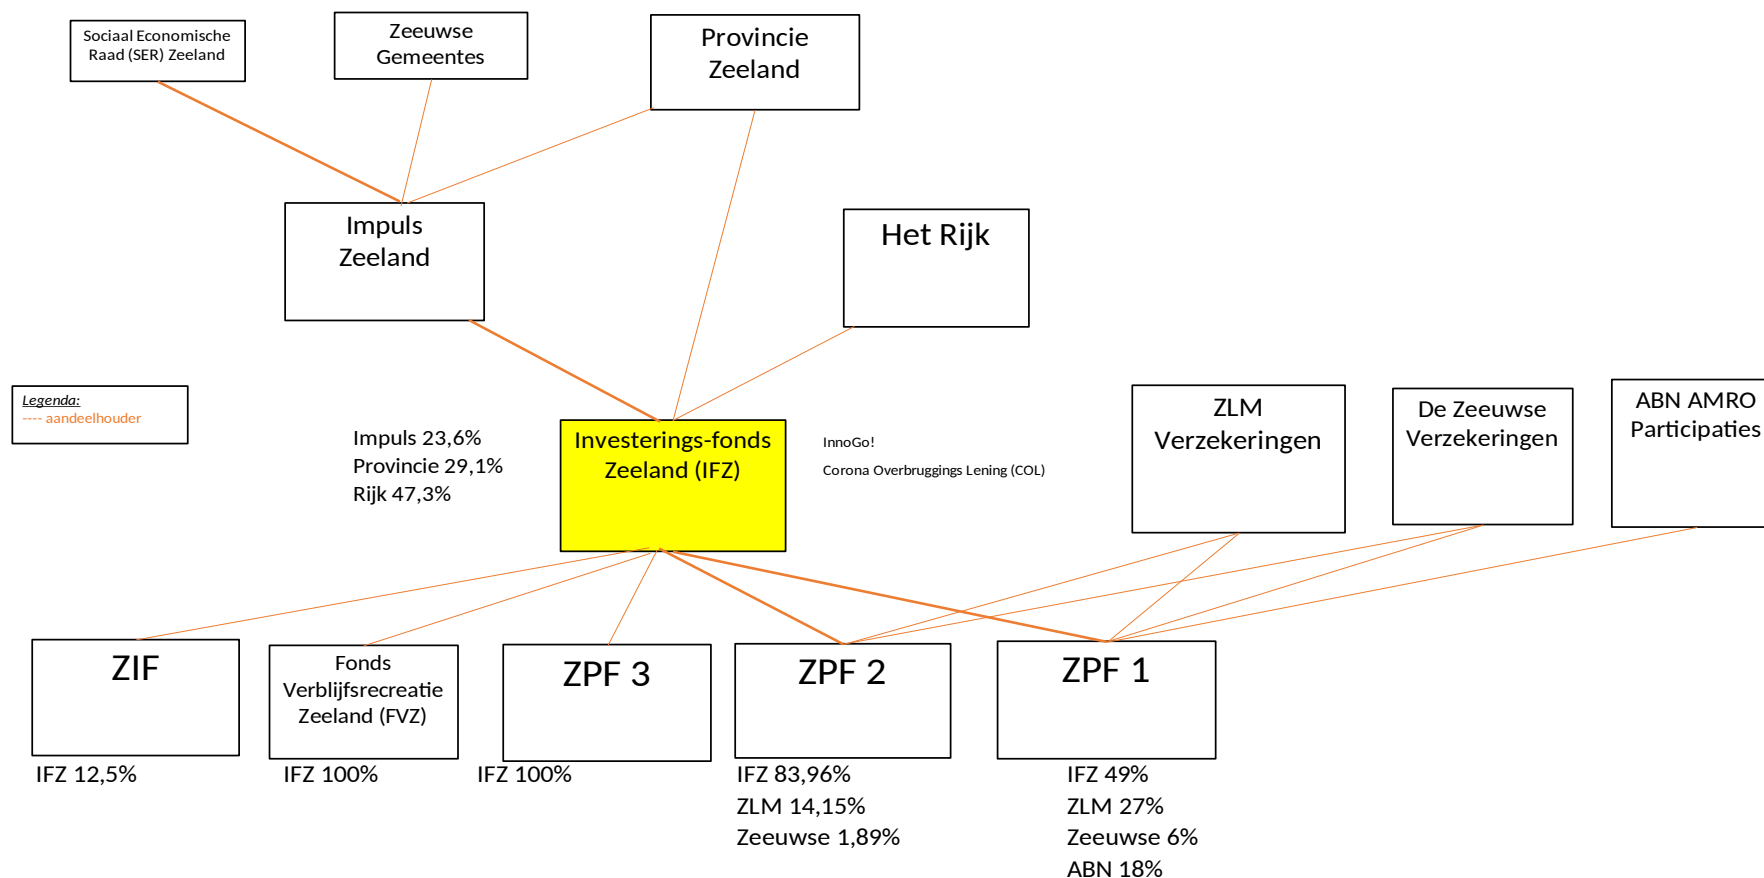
Sociaal Economische Raad (SER) Zeeland

Zeeuwse Gemeentes

Provincie Zeeland

Impuls Zeeland

Het Rijk

Legenda:
---- aandeelhouder

Impuls 23,6%
Provincie 29,1%
Rijk 47,3%

Investerings-fonds Zeeland (IFZ)

InnoGo!
Corona Overbruggings Lening (COL)

ZLM Verzekeringen

De Zeeuwse Verzekeringen

ABN AMRO Participaties

ZIF

Fonds Verblijfsrecreatie Zeeland (FVZ)

ZPF 3

ZPF 2

ZPF 1

IFZ 12,5%

IFZ 100%

IFZ 100%

IFZ 83,96%
ZLM 14,15%
Zeeuwse 1,89%

IFZ 49%
ZLM 27%
Zeeuwse 6%
ABN 18%